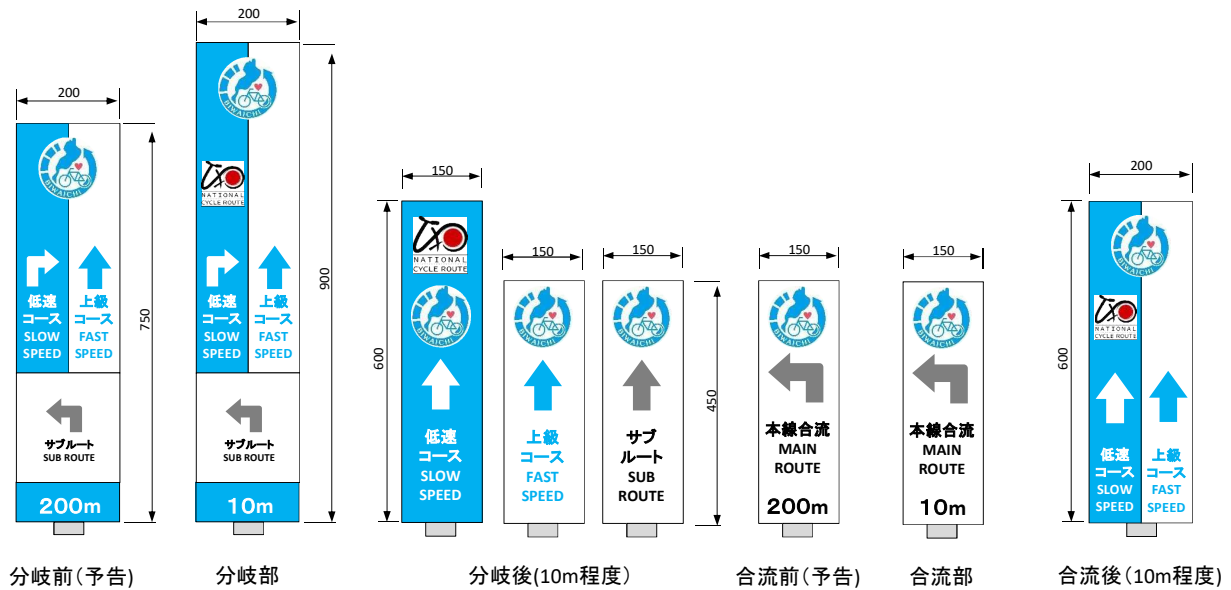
200
750
BIWAICHI
低速 コース SLOW SPEED
上級 コース FAST SPEED
サブルート SUB ROUTE
200m

200
900
BIWAICHI
NATIONAL CYCLE ROUTE
低速 コース SLOW SPEED
上級 コース FAST SPEED
サブルート SUB ROUTE
10m

150
600
NATIONAL CYCLE ROUTE
BIWAICHI
低速 コース SLOW SPEED

150
BIWAICHI
上級 コース FAST SPEED

150
450
BIWAICHI
サブ ルート SUB ROUTE

150
BIWAICHI
本線合流 MAIN ROUTE
200m

150
BIWAICHI
本線合流 MAIN ROUTE
10m

200
600
BIWAICHI
NATIONAL CYCLE ROUTE
低速 コース SLOW SPEED
上級 コース FAST SPEED

分岐前（予告）
分岐部
分岐後(10m程度）
合流前（予告）
合流部
合流後（10m程度）